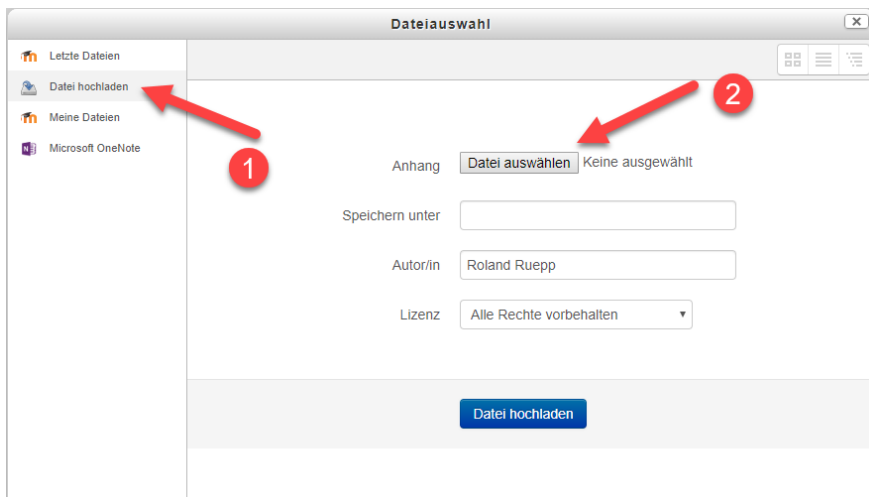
Dateiauswahl

Letzte Dateien
Datei hochladen
Meine Dateien
Microsoft OneNote

1

2

Anhang Datei auswählen Keine ausgewählt

Speichern unter

Autor/in Roland Ruepp

Lizenz Alle Rechte vorbehalten

Datei hochladen